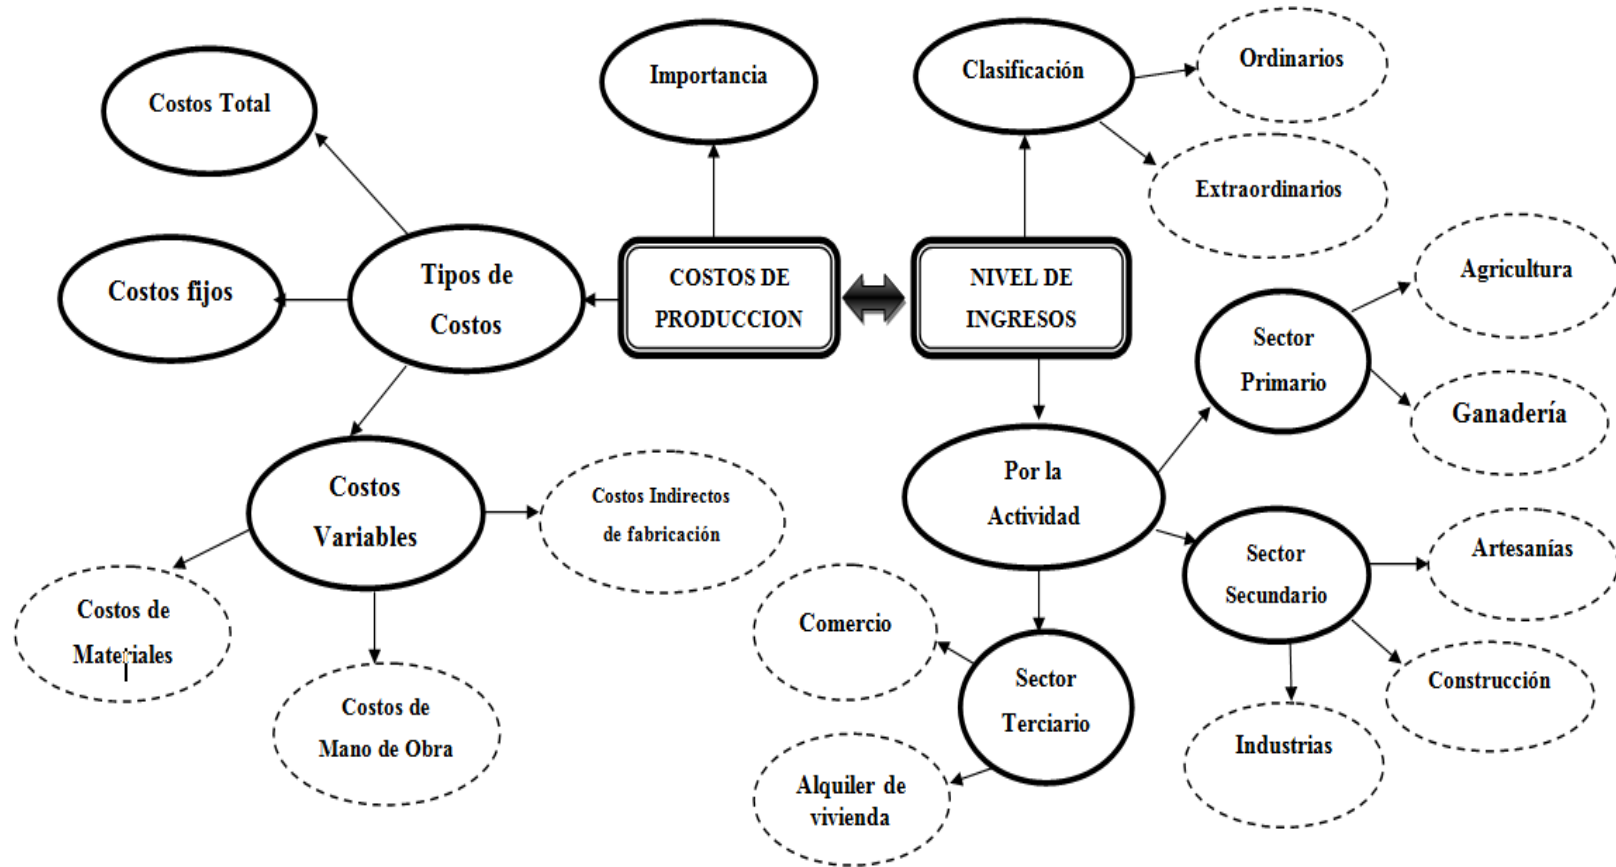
COSTOS DE PRODUCCION

Importancia

Tipos de Costos

Costos Total

Costos fijos

Costos Variables

Costos Indirectos de fabricación

Costos de Materiales

Costos de Mano de Obra

NIVEL DE INGRESOS

Clasificación

Ordinarios

Extraordinarios

Por la Actividad

Sector Primario

Agricultura

Ganadería

Sector Secundario

Artesanías

Construcción

Industrias

Sector Terciario

Comercio

Alquiler de vivienda